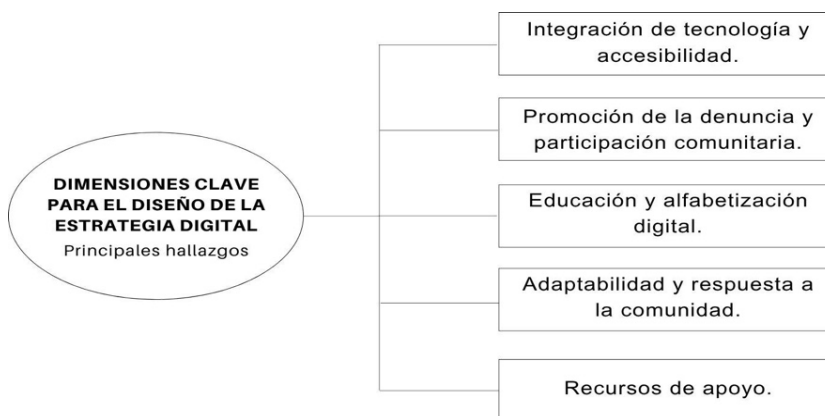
DIMENSIONES CLAVE PARA EL DISEÑO DE LA ESTRATEGIA DIGITAL
Principales hallazgos

Integración de tecnología y accesibilidad.

Promoción de la denuncia y participación comunitaria.

Educación y alfabetización digital.

Adaptabilidad y respuesta a la comunidad.

Recursos de apoyo.